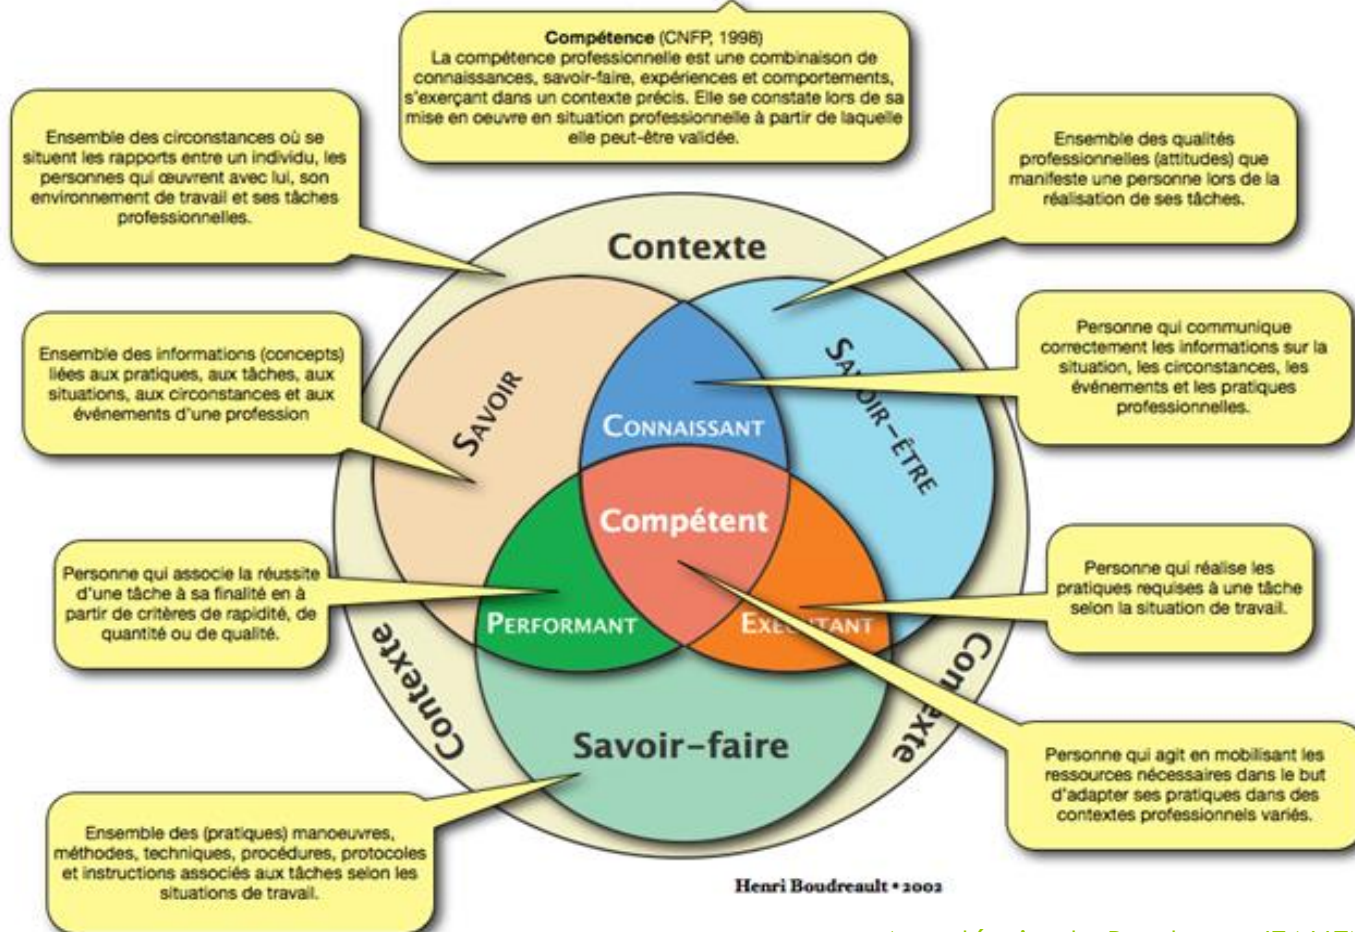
**Compétence** (CNFP, 1998)
La compétence professionnelle est une combinaison de connaissances, savoir-faire, expériences et comportements, s'exerçant dans un contexte précis. Elle se constate lors de sa mise en oeuvre en situation professionnelle à partir de laquelle elle peut-être validée.

Ensemble des circonstances où se situent les rapports entre un individu, les personnes qui œuvrent avec lui, son environnement de travail et ses tâches professionnelles.

Ensemble des qualités professionnelles (attitudes) que manifeste une personne lors de la réalisation de ses tâches.

Contexte

Ensemble des informations (concepts) liées aux pratiques, aux tâches, aux situations, aux circonstances et aux événements d'une profession

Savoir

Connaissant

Savoir-être

Personne qui communique correctement les informations sur la situation, les circonstances, les événements et les pratiques professionnelles.

Compétent

Personne qui associe la réussite d'une tâche à sa finalité en à partir de critères de rapidité, de quantité ou de qualité.

Performant

Exe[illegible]tant

Personne qui réalise les pratiques requises à une tâche selon la situation de travail.

Contexte

Con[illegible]exte

Savoir-faire

Personne qui agit en mobilisant les ressources nécessaires dans le but d'adapter ses pratiques dans des contextes professionnels variés.

Ensemble des (pratiques) manoeuvres, méthodes, techniques, procédures, protocoles et instructions associés aux tâches selon les situations de travail.

Henri Boudreault • 2002

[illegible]